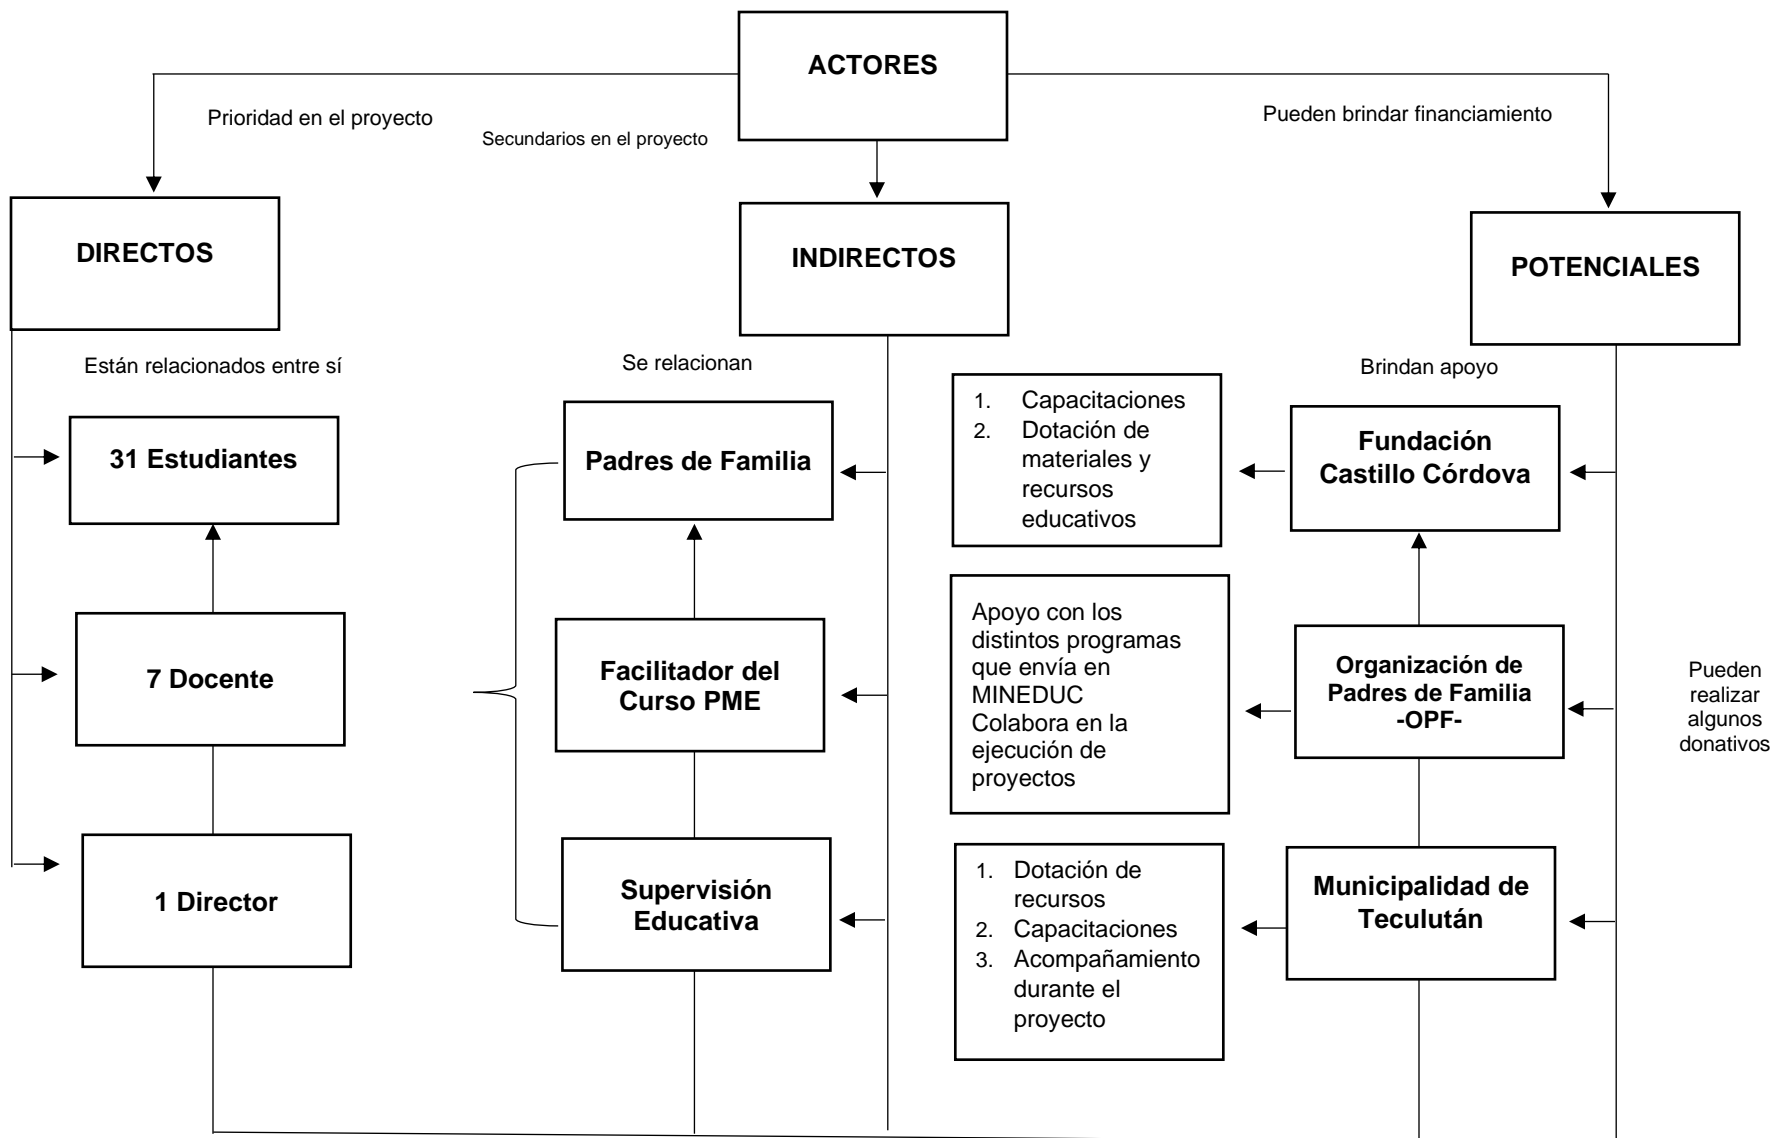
ACTORES

Prioridad en el proyecto

Secundarios en el proyecto

Pueden brindar financiamiento

DIRECTOS

INDIRECTOS

POTENCIALES

Están relacionados entre sí

Se relacionan

Brindan apoyo

31 Estudiantes

7 Docente

1 Director

Padres de Familia

Facilitador del Curso PME

Supervisión Educativa

1. Capacitaciones
2. Dotación de materiales y recursos educativos

Fundación Castillo Córdova

Apoyo con los distintos programas que envía en MINEDUC Colabora en la ejecución de proyectos

Organización de Padres de Familia -OPF-

Pueden realizar algunos donativos

1. Dotación de recursos
2. Capacitaciones
3. Acompañamiento durante el proyecto

Municipalidad de Teculután